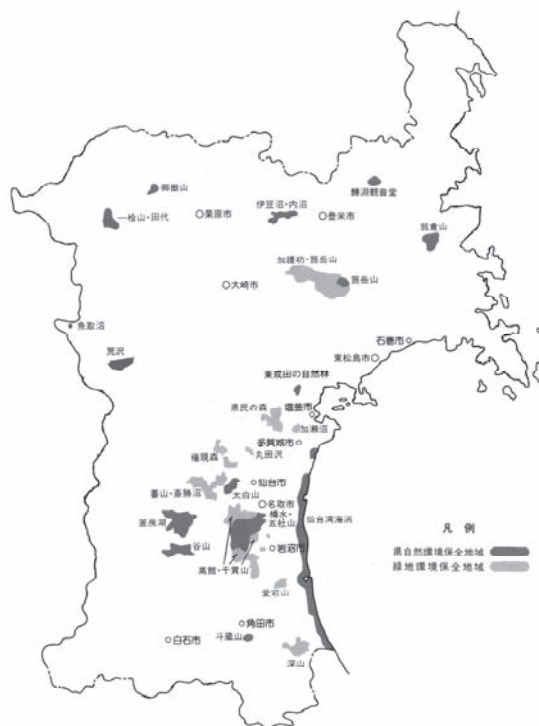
御嶽山
鱒淵観音堂
一桧山・田代
栗原市
伊豆沼・内沼
登米市
翁倉山
加護坊・篦岳山
篦岳山
大崎市
魚取沼
石巻市
東松島市
荒沢
東成田の自然林
県民の森
塩釜市
加瀬沼
多賀城市
丸田沢
権現森
仙台市
蕃山・斎勝沼
大白山
名取市
樽水・五社山
仙台湾海浜
釜房湖
旗立
岩沼市
高舘・千貫山
愛宕山
角田市
白石市
斗蔵山
深山

凡　例
県自然環境保全地域
緑地環境保全地域